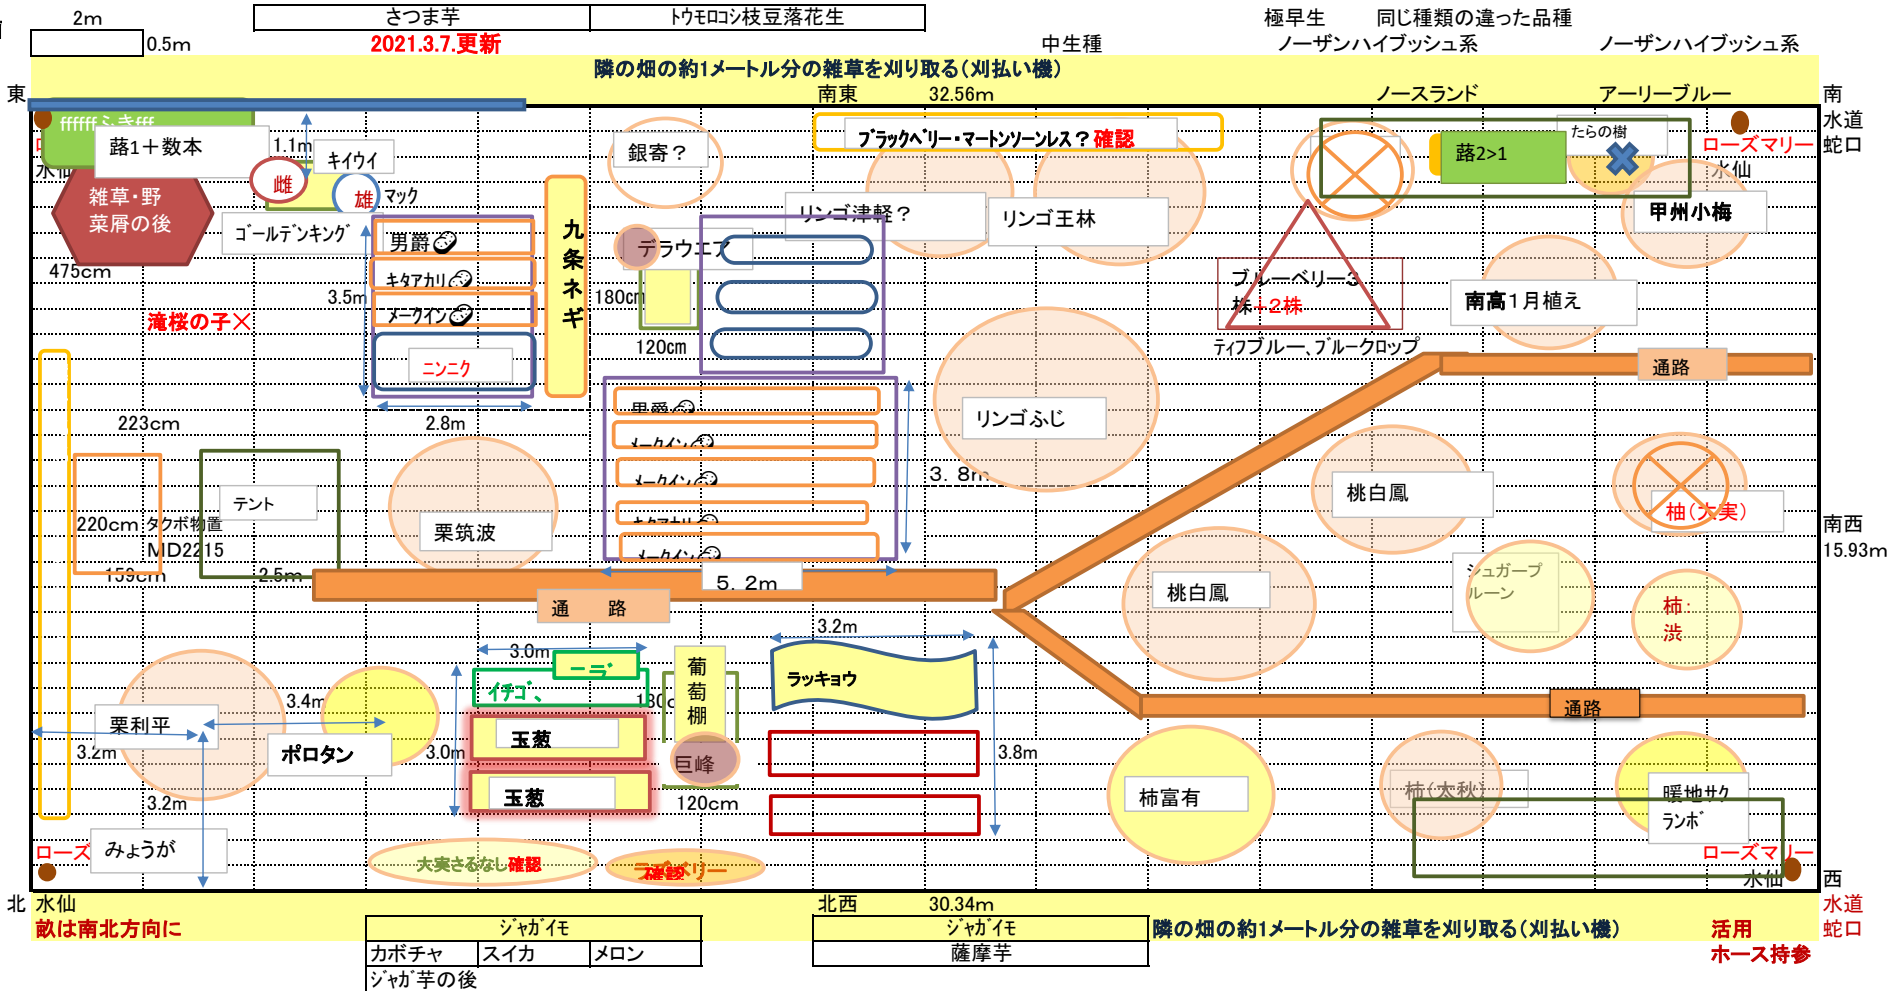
2m
0.5m
さつま芋
トウモロコシ枝豆落花生
2021.3.7.更新
極早生
同じ種類の違った品種
中生種
ノーザンハイブッシュ系
ノーザンハイブッシュ系
隣の畑の約1メートル分の雑草を刈り取る（刈払い機）
東
南東
32.56m
ノースランド
アーリーブルー
南
水道
蛇口
ffffff ミョウガ
蕗1＋数本
1.1m
キイウイ
雌
雄
マック
雑草・野菜屑の後
水仙
ブラックベリー・マートンソーンレス？確認
銀寄？
リンゴ津軽？
リンゴ王林
蕗2>1
たらの樹
ローズマリー
水仙
甲州小梅
ゴールデンキング
男爵
キタアカリ
メークイン
ニンニク
九条ネギ
デラウエア
180cm
120cm
475cm
3.5m
滝桜の子×
ブルーベリー3株＋2株
ティフブルー、ブルークロップ
南高1月植え
通路
223cm
2.8m
男爵
メークイン
メークイン
キタアカリ
メークイン
3.8m
リンゴふじ
桃白鳳
柚（大実）
南西
15.93m
220cm タクボ物置 MD2215
159cm
テント
2.5m
栗筑波
5.2m
通　　路
桃白鳳
シュガーブルーン
柿：渋
3.0m
ニラ
イチゴ
130cm
葡萄棚
3.2m
ラッキョウ
通路
3.4m
栗利平
3.2m
ポロタン
3.0m
玉葱
玉葱
巨峰
120cm
3.8m
柿富有
柿（太秋）
暖地サクランボ
3.2m
ローズ
みょうが
大実さるなし確認
ラズベリー確認
ローズマリー
水仙
西
北
水仙
北西
30.34m
水道
蛇口
畝は南北方向に
ジャガイモ
ジャガイモ
隣の畑の約1メートル分の雑草を刈り取る（刈払い機）
活用
ホース持参
カボチャ
スイカ
メロン
薩摩芋
ジャガ芋の後